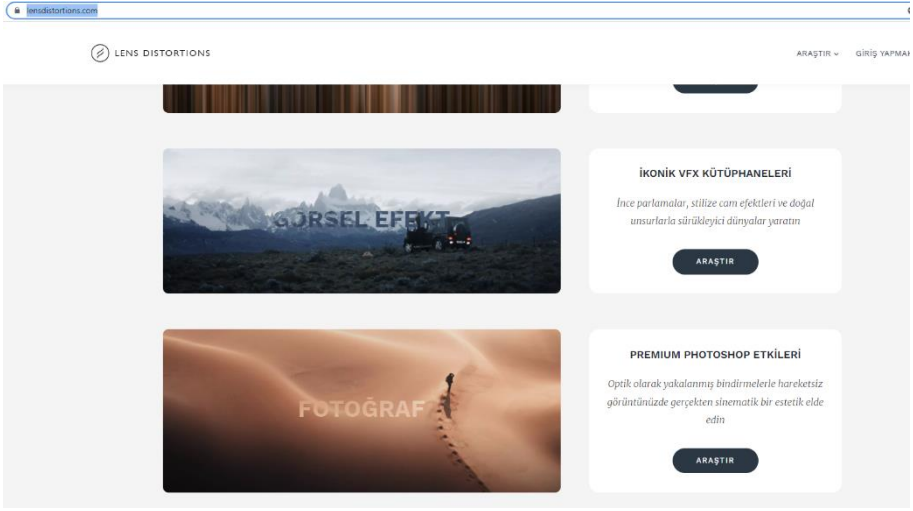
lensdistortions.com

LENS DISTORTIONS

ARAŞTIR ⌄ GİRİŞ YAPMA

GÖRSEL EFEKT

İKONİK VFX KÜTÜPHANELERİ

İnce parlamalar, stilize cam efektleri ve doğal unsurlarla sürükleyici dünyalar yaratın

ARAŞTIR

FOTOĞRAF

PREMIUM PHOTOSHOP ETKİLERİ

Optik olarak yakalanmış bindirmelerle hareketsiz görüntünüzde gerçekten sinematik bir estetik elde edin

ARAŞTIR